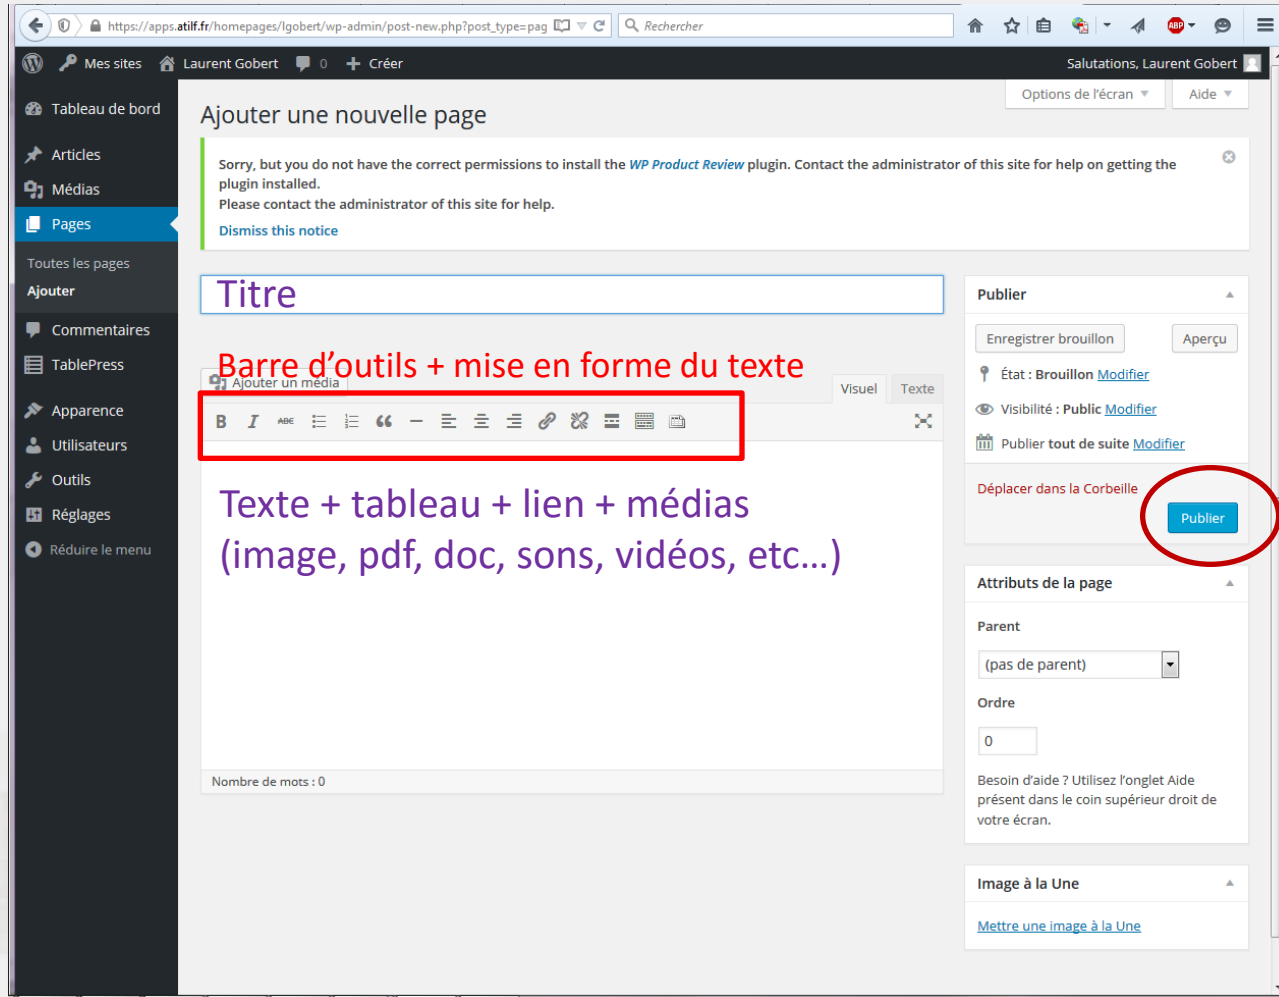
https://apps.atilf.fr/homepages/lgobert/wp-admin/post-new.php?post_type=pag

Rechercher

Mes sites  Laurent Gobert  0  Créer  Salutations, Laurent Gobert

Tableau de bord
Articles
Médias
Pages
Toutes les pages
Ajouter
Commentaires
TablePress
Apparence
Utilisateurs
Outils
Réglages
Réduire le menu

Options de l'écran  Aide

Ajouter une nouvelle page

Sorry, but you do not have the correct permissions to install the WP Product Review plugin. Contact the administrator of this site for help on getting the plugin installed.
Please contact the administrator of this site for help.
Dismiss this notice

Titre

Barre d'outils + mise en forme du texte

Ajouter un média  Visuel  Texte

Texte + tableau + lien + médias (image, pdf, doc, sons, vidéos, etc…)

Nombre de mots : 0

Publier
Enregistrer brouillon  Aperçu
État : Brouillon Modifier
Visibilité : Public Modifier
Publier tout de suite Modifier
Déplacer dans la Corbeille  Publier

Attributs de la page
Parent
(pas de parent)
Ordre
0
Besoin d'aide ? Utilisez l'onglet Aide présent dans le coin supérieur droit de votre écran.

Image à la Une
Mettre une image à la Une